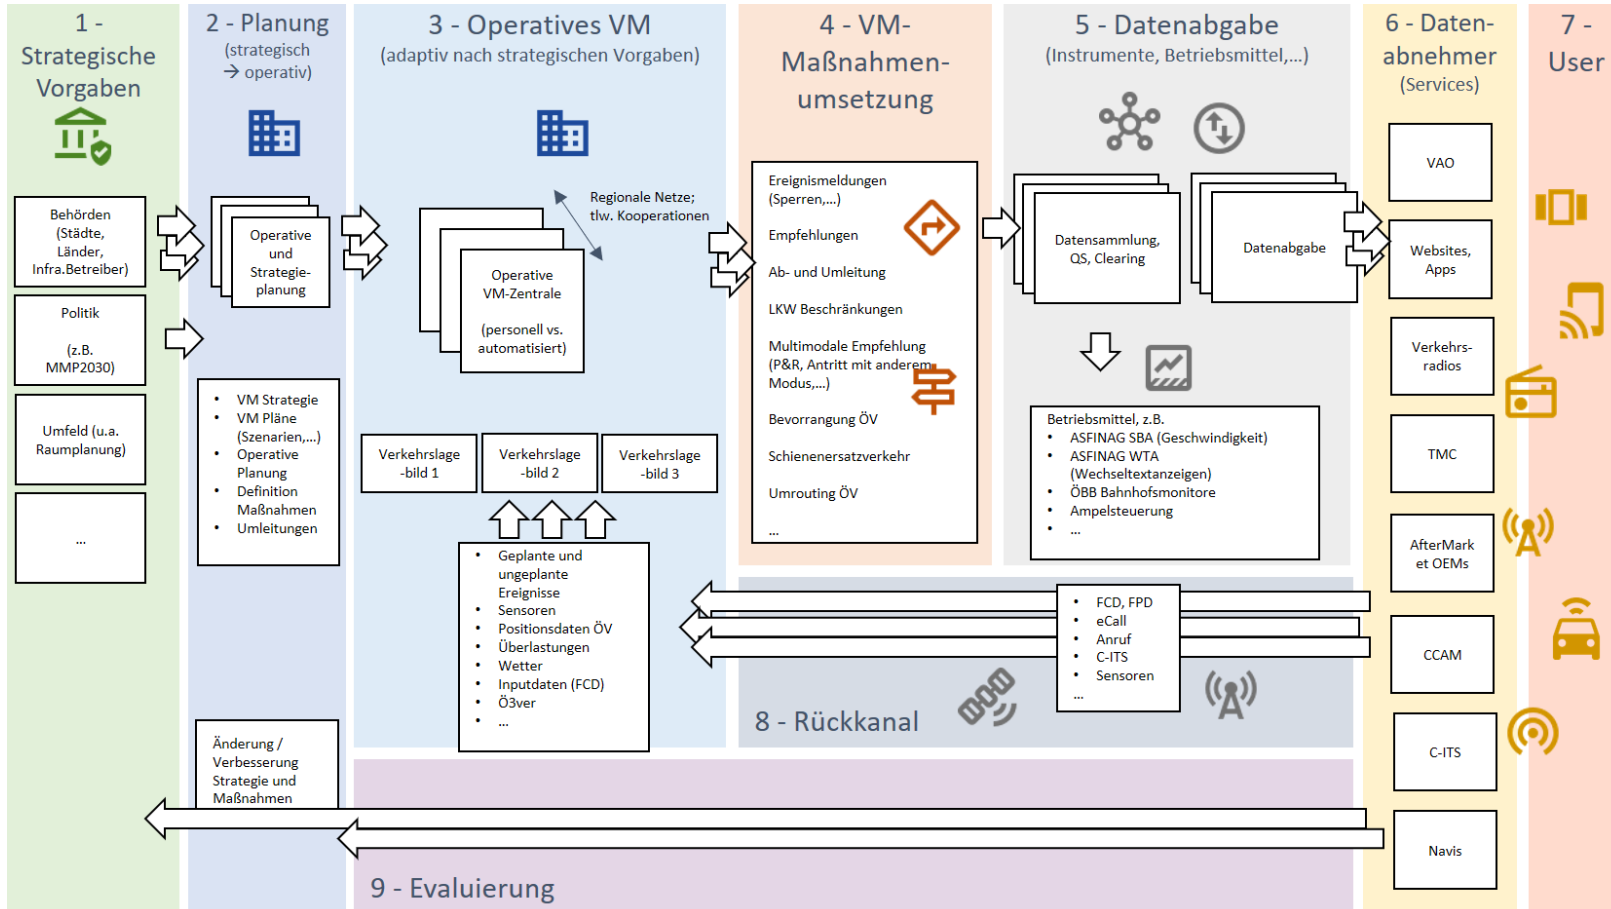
1 - Strategische Vorgaben

Behörden (Städte, Länder, Infra.Betreiber)

Politik

(z.B. MMP2030)

Umfeld (u.a. Raumplanung)

...

2 - Planung
(strategisch → operativ)

Operative und Strategieplanung

- VM Strategie
- VM Pläne (Szenarien,...)
- Operative Planung
- Definition Maßnahmen
- Umleitungen

Änderung / Verbesserung Strategie und Maßnahmen

3 - Operatives VM
(adaptiv nach strategischen Vorgaben)

Regionale Netze; tlw. Kooperationen

Operative VM-Zentrale

(personell vs. automatisiert)

Verkehrslage -bild 1

Verkehrslage -bild 2

Verkehrslage -bild 3

- Geplante und ungeplante Ereignisse
- Sensoren
- Positionsdaten ÖV
- Überlastungen
- Wetter
- Inputdaten (FCD)
- Ö3ver
- ...

4 - VM-Maßnahmenumsetzung

Ereignismeldungen (Sperren,...)
Empfehlungen
Ab- und Umleitung
LKW Beschränkungen
Multimodale Empfehlung (P&R, Antritt mit anderem Modus,...)
Bevorrangung ÖV
Schienenersatzverkehr
Umrouting ÖV
...

5 - Datenabgabe
(Instrumente, Betriebsmittel,...)

Datensammlung, QS, Clearing

Datenabgabe

Betriebsmittel, z.B.
- ASFINAG SBA (Geschwindigkeit)
- ASFINAG WTA (Wechseltextanzeigen)
- ÖBB Bahnhofsmonitore
- Ampelsteuerung
- ...

- FCD, FPD
- eCall
- Anruf
- C-ITS
- Sensoren
...

8 - Rückkanal

9 - Evaluierung

6 - Datenabnehmer
(Services)

VAO

Websites, Apps

Verkehrsradios

TMC

AfterMarket OEMs

CCAM

C-ITS

Navis

7 - User